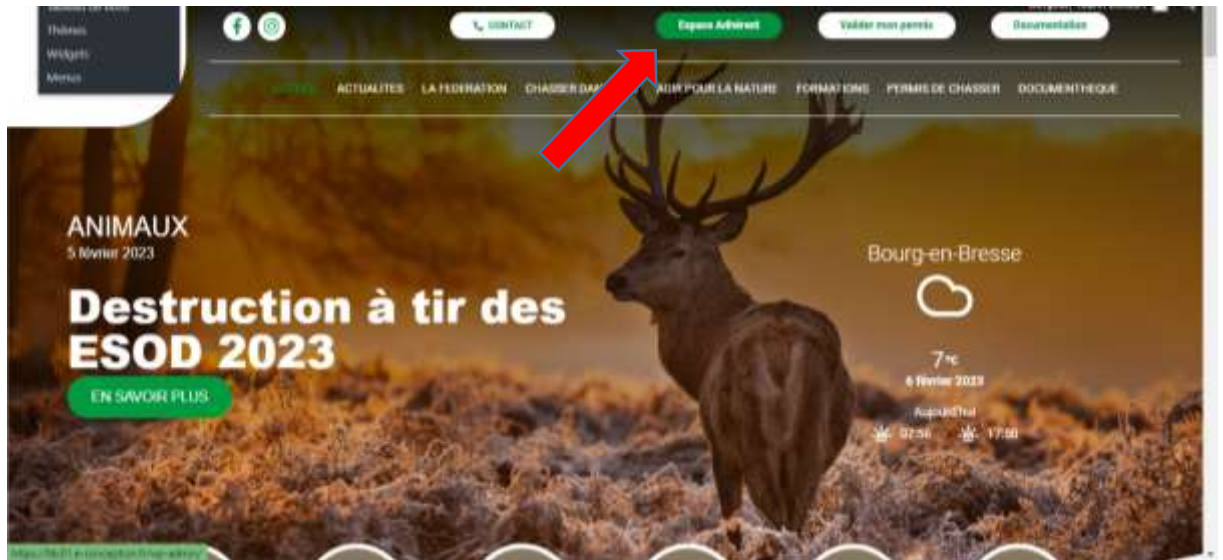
Thèmes
Widgets
Menus

CONTACT
Espace Adhérent
Valider mon permis
Documentation

ACCUEIL
ACTUALITES
LA FEDERATION
CHASSER DA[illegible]
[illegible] POUR LA NATURE
FORMATIONS
PERMIS DE CHASSER
DOCUMENTHEQUE

ANIMAUX
5 février 2023

Destruction à tir des ESOD 2023

EN SAVOIR PLUS

Bourg-en-Bresse
7°c
6 février 2023
Aujourd'hui
07:56
17:58

https://fdc01.e-conception.fr/esp-adhrnt/